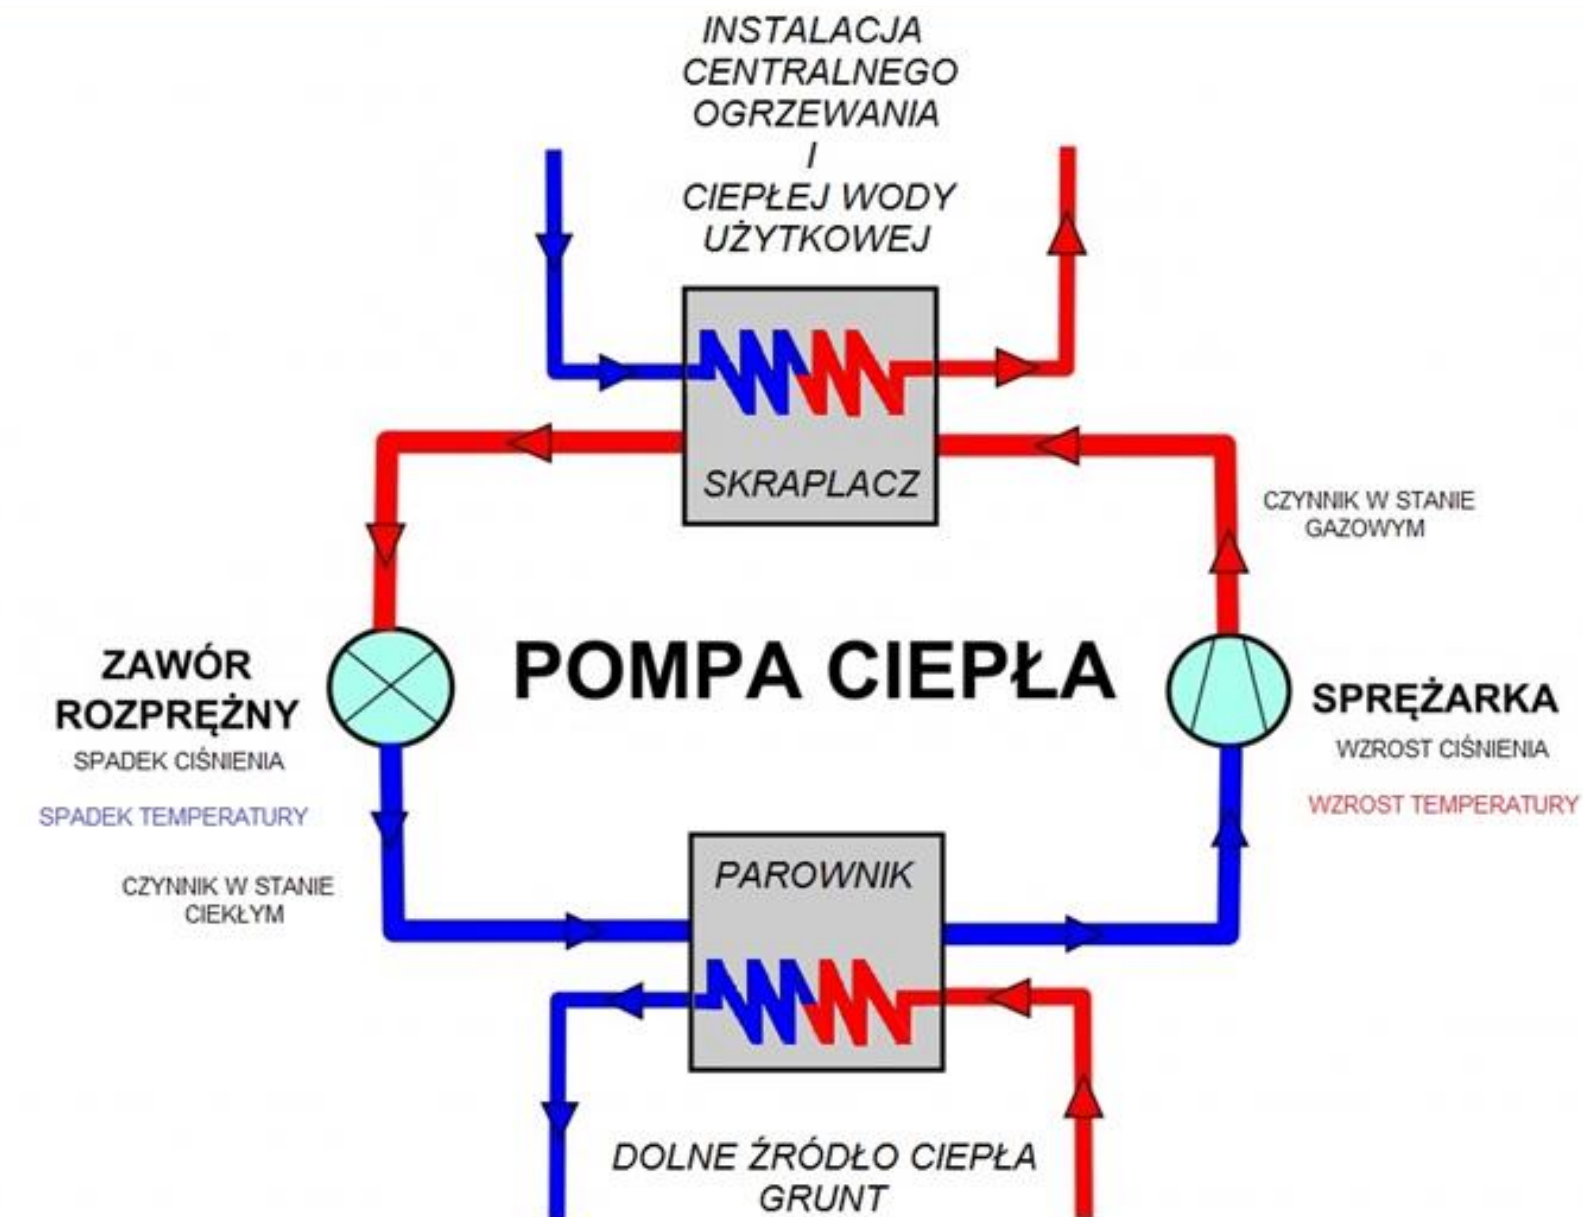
INSTALACJA
CENTRALNEGO
OGRZEWANIA
I
CIEPŁEJ WODY
UŻYTKOWEJ

SKRAPLACZ

CZYNNIK W STANIE
GAZOWYM

ZAWÓR
ROZPRĘŻNY
SPADEK CIŚNIENIA

SPADEK TEMPERATURY

POMPA CIEPŁA

SPRĘŻARKA
WZROST CIŚNIENIA

WZROST TEMPERATURY

CZYNNIK W STANIE
CIEKŁYM

PAROWNIK

DOLNE ŹRÓDŁO CIEPŁA
GRUNT